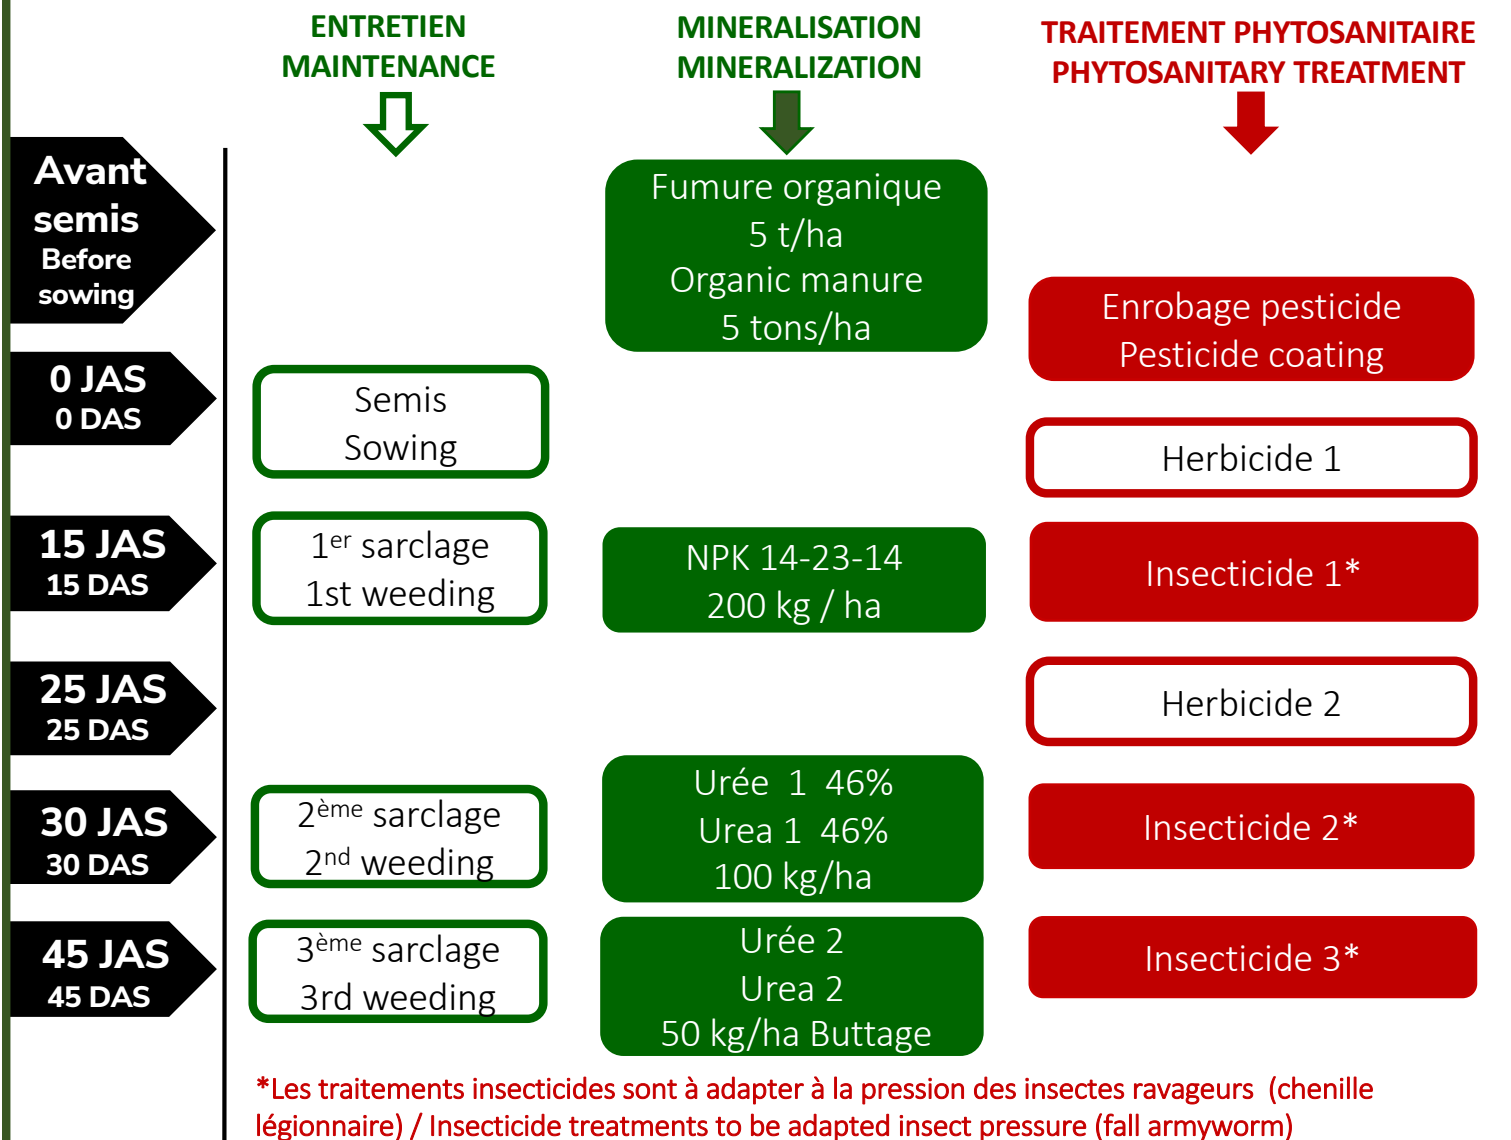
ENTRETIEN
MAINTENANCE

MINERALISATION
MINERALIZATION

TRAITEMENT PHYTOSANITAIRE
PHYTOSANITARY TREATMENT

Avant semis
Before sowing

Fumure organique
5 t/ha
Organic manure
5 tons/ha

Enrobage pesticide
Pesticide coating

0 JAS
0 DAS

Semis
Sowing

Herbicide 1

15 JAS
15 DAS

1$^{er}$ sarclage
1st weeding

NPK 14-23-14
200 kg / ha

Insecticide 1*

25 JAS
25 DAS

Herbicide 2

30 JAS
30 DAS

2$^{ème}$ sarclage
2$^{nd}$ weeding

Urée 1 46%
Urea 1 46%
100 kg/ha

Insecticide 2*

45 JAS
45 DAS

3$^{ème}$ sarclage
3rd weeding

Urée 2
Urea 2
50 kg/ha Buttage

Insecticide 3*

*Les traitements insecticides sont à adapter à la pression des insectes ravageurs (chenille légionnaire) / Insecticide treatments to be adapted insect pressure (fall armyworm)